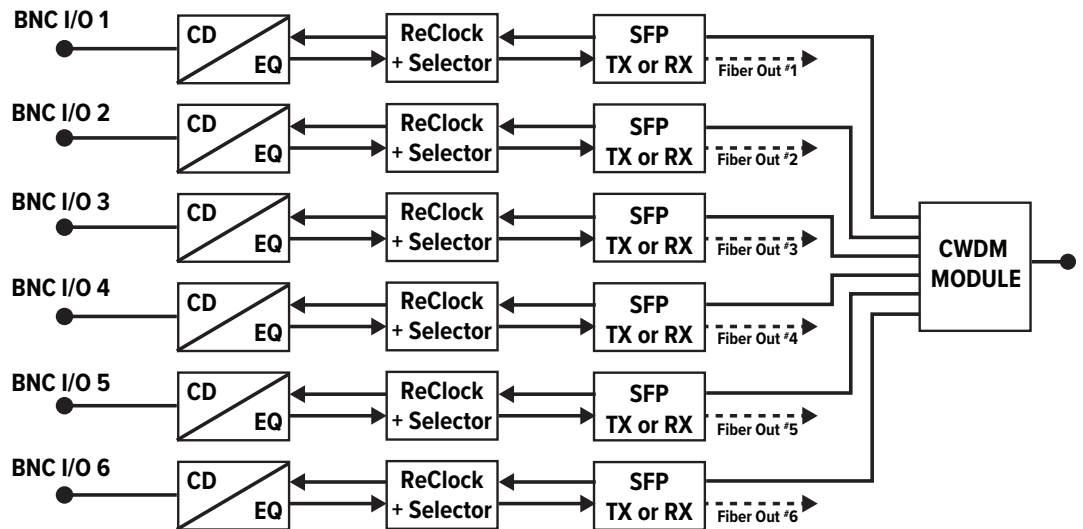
BNC I/O 1
CD
EQ
ReClock
+ Selector
SFP
TX or RX
Fiber Out #1

BNC I/O 2
CD
EQ
ReClock
+ Selector
SFP
TX or RX
Fiber Out #2

BNC I/O 3
CD
EQ
ReClock
+ Selector
SFP
TX or RX
Fiber Out #3

BNC I/O 4
CD
EQ
ReClock
+ Selector
SFP
TX or RX
Fiber Out #4

BNC I/O 5
CD
EQ
ReClock
+ Selector
SFP
TX or RX
Fiber Out #5

BNC I/O 6
CD
EQ
ReClock
+ Selector
SFP
TX or RX
Fiber Out #6

CWDM
MODULE